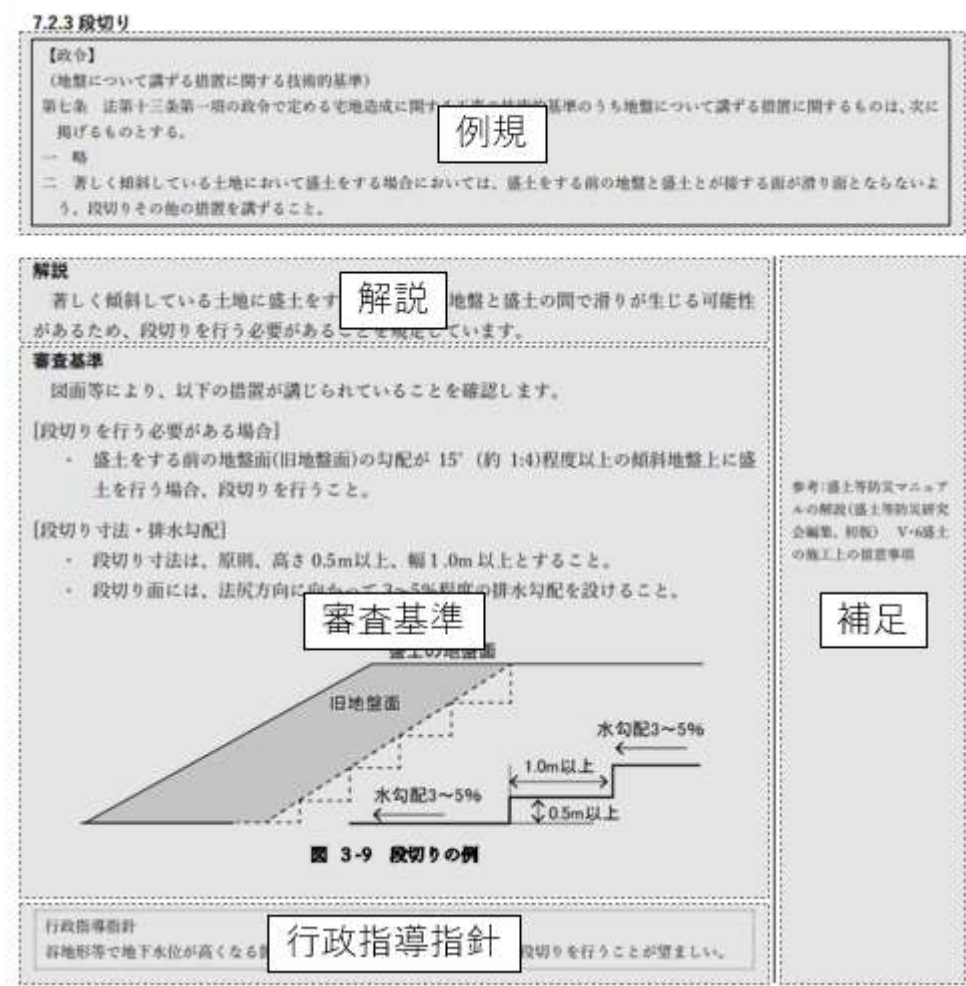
7.2.3 段切り

【政令】
（地盤について講ずる措置に関する技術的基準）
第七条　法第十三条第一項の政令で定める宅地造成に関す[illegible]の技術的基準のうち地盤について講ずる措置に関するものは、次に掲げるものとする。
一　略
二　著しく傾斜している土地において盛土をする場合においては、盛土をする前の地盤と盛土とが接する面が滑り面とならないよう、段切りその他の措置を講ずること。

例規

解説
著しく傾斜している土地に盛土をす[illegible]地盤と盛土の間で滑りが生じる可能性があるため、段切りを行う必要があることを規定しています。

解説

審査基準
図面等により、以下の措置が講じられていることを確認します。

[段切りを行う必要がある場合]
・ 盛土をする前の地盤面(旧地盤面)の勾配が 15°（約 1:4)程度以上の傾斜地盤上に盛土を行う場合、段切りを行うこと。

[段切り寸法・排水勾配]
・ 段切り寸法は、原則、高さ 0.5m以上、幅 1.0m 以上とすること。
・ 段切り面には、法尻方向に向かって 3～5%程度の排水勾配を設けること。

審査基準

盛土の地盤面
旧地盤面
水勾配3～5%
1.0m以上
水勾配3～5%
0.5m以上

図 3-9 段切りの例

参考:盛土等防災マニュアルの解説(盛土等防災研究会編集, 初版) V-6盛土の施工上の留意事項

補足

行政指導指針
谷地形等で地下水位が高くなる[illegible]段切りを行うことが望ましい。

行政指導指針